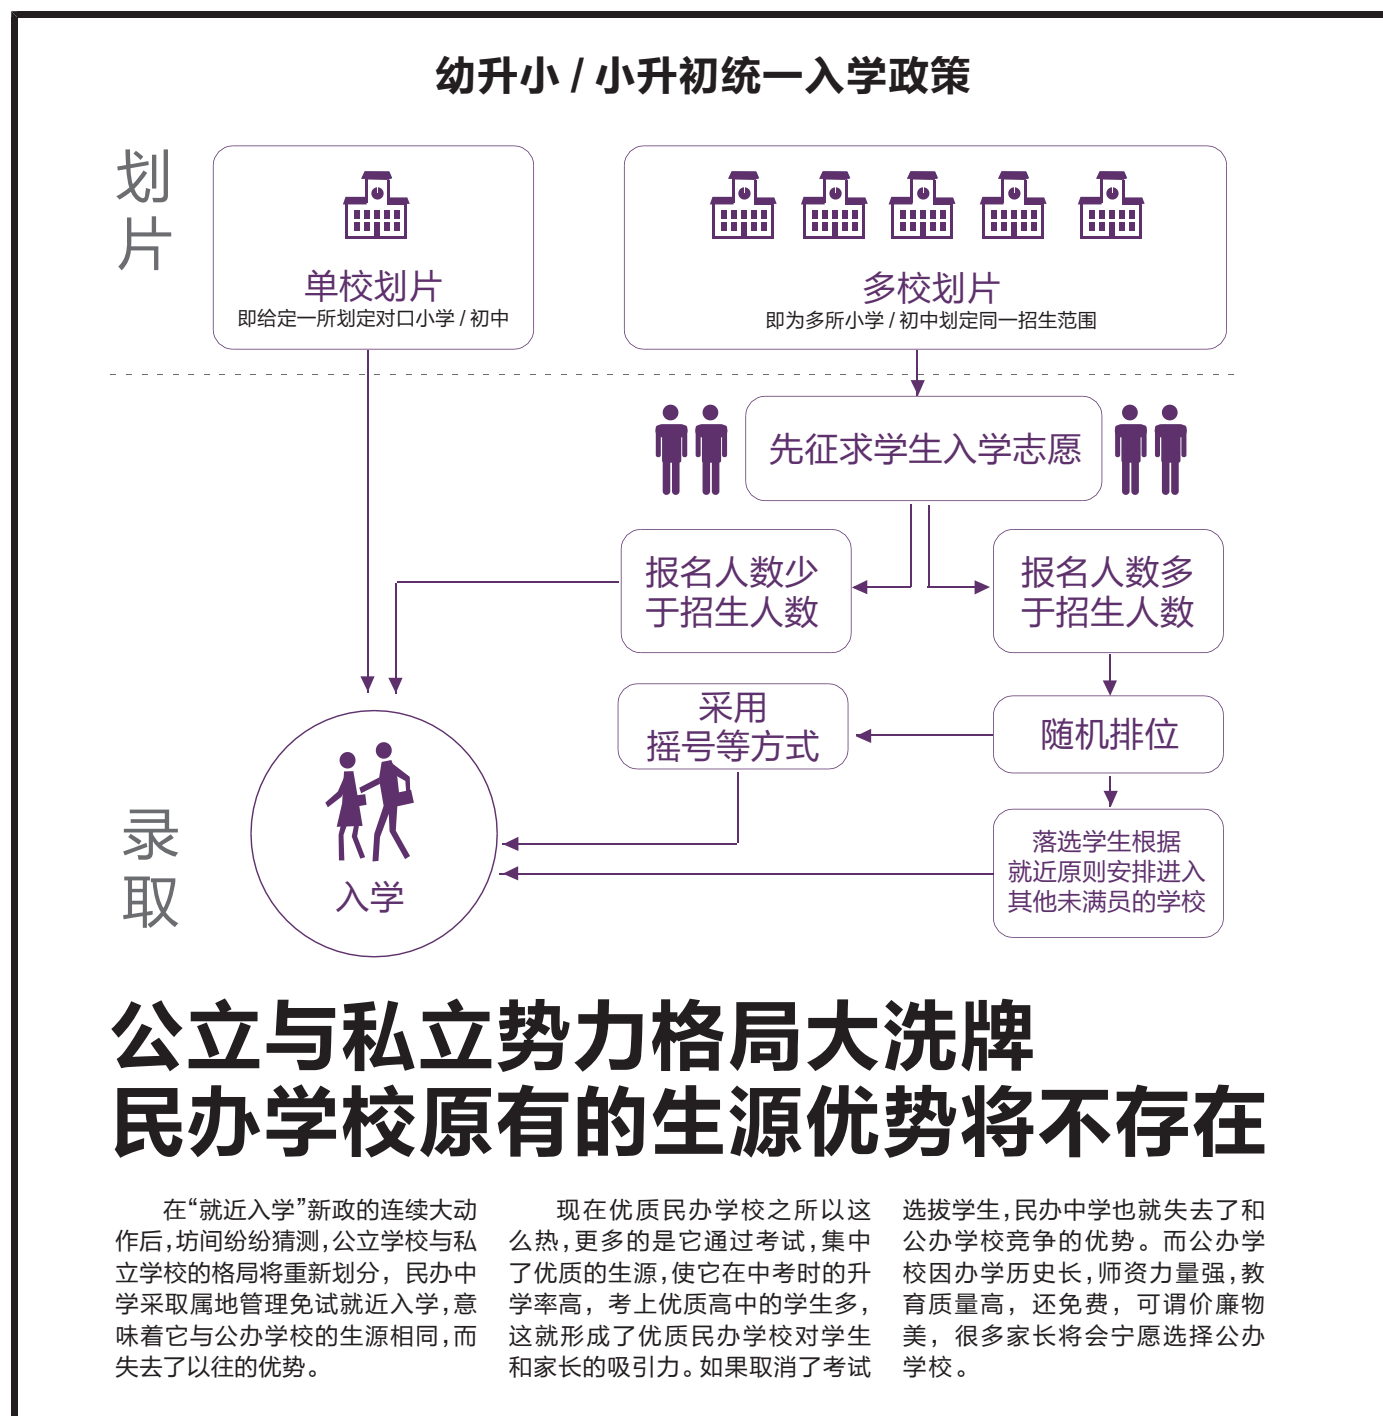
幼升小 / 小升初统一入学政策

划片

单校划片
即给定一所划定对口小学 / 初中

多校划片
即为多所小学 / 初中划定同一招生范围

先征求学生入学志愿

报名人数少于招生人数

报名人数多于招生人数

采用摇号等方式

随机排位

落选学生根据就近原则安排进入其他未满员的学校

入学

录取

公立与私立势力格局大洗牌
民办学校原有的生源优势将不存在

在“就近入学”新政的连续大动作后，坊间纷纷猜测，公立学校与私立学校的格局将重新划分，民办中学采取属地管理免试就近入学，意味着它与公办学校的生源相同，而失去了以往的优势。

现在优质民办学校之所以这么热，更多的是它通过考试，集中了优质的生源，使它在中考时的升学率高，考上优质高中的学生多，这就形成了优质民办学校对学生和家长的吸引力。如果取消了考试选拔学生，民办中学也就失去了和公办学校竞争的优势。而公办学校因办学历史长，师资力量强，教育质量高，还免费，可谓价廉物美，很多家长将会宁愿选择公办学校。